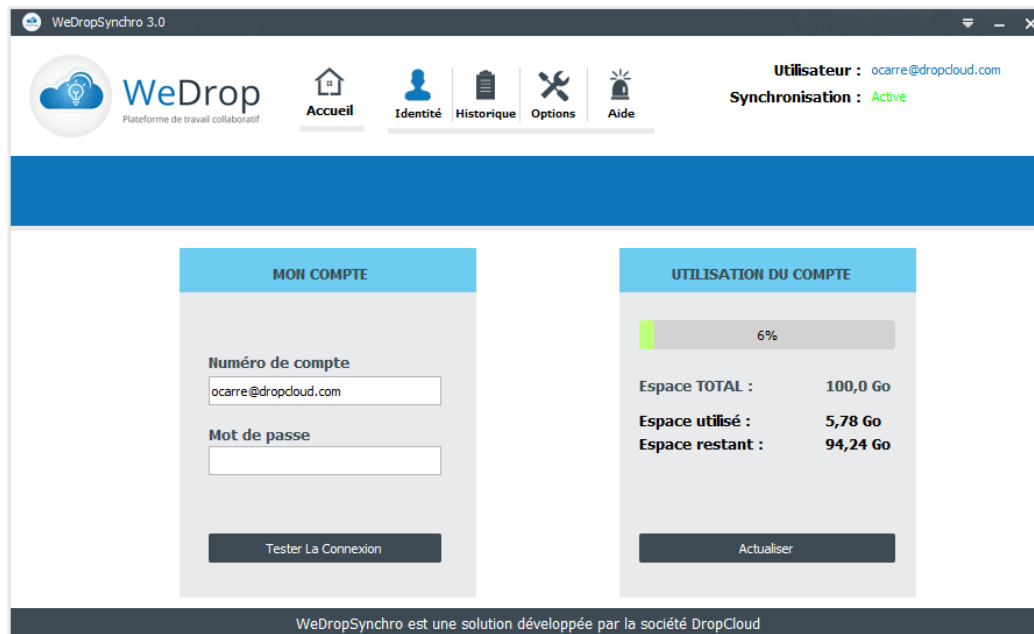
WeDropSynchro 3.0

WeDrop
Plateforme de travail collaboratif

Accueil
Identité
Historique
Options
Aide

Utilisateur : ocarre@dropcloud.com
Synchronisation : Active

MON COMPTE

Numéro de compte
ocarre@dropcloud.com
Mot de passe

Tester La Connexion

UTILISATION DU COMPTE

6%

Espace TOTAL : 100,0 Go
Espace utilisé : 5,78 Go
Espace restant : 94,24 Go

Actualiser

WeDropSynchro est une solution développée par la société DropCloud